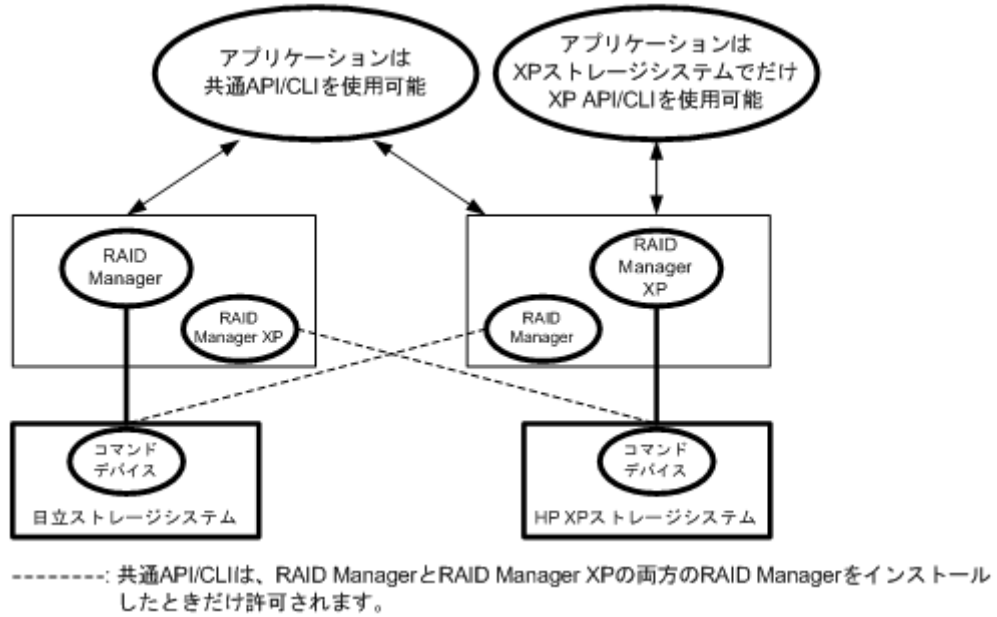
アプリケーションは
共通API/CLIを使用可能

アプリケーションは
XPストレージシステムでだけ
XP API/CLIを使用可能

RAID Manager

RAID Manager XP

RAID Manager XP

RAID Manager

コマンドデバイス

日立ストレージシステム

コマンドデバイス

HP XPストレージシステム

--------: 共通API/CLIは、RAID ManagerとRAID Manager XPの両方のRAID Managerをインストールしたときだけ許可されます。